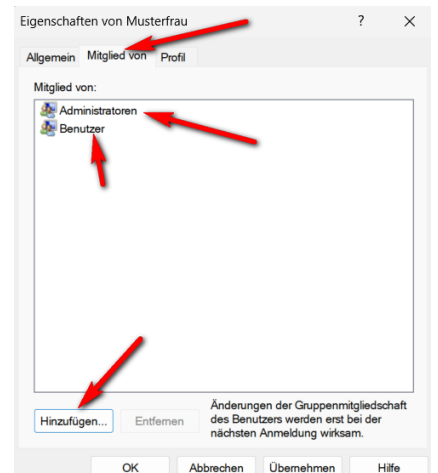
Eigenschaften von Musterfrau

?

X

Allgemein

Mitglied von

Profil

Mitglied von:

Administratoren

Benutzer

Hinzufügen...

Entfernen

Änderungen der Gruppenmitgliedschaft des Benutzers werden erst bei der nächsten Anmeldung wirksam.

OK

Abbrechen

Übernehmen

Hilfe